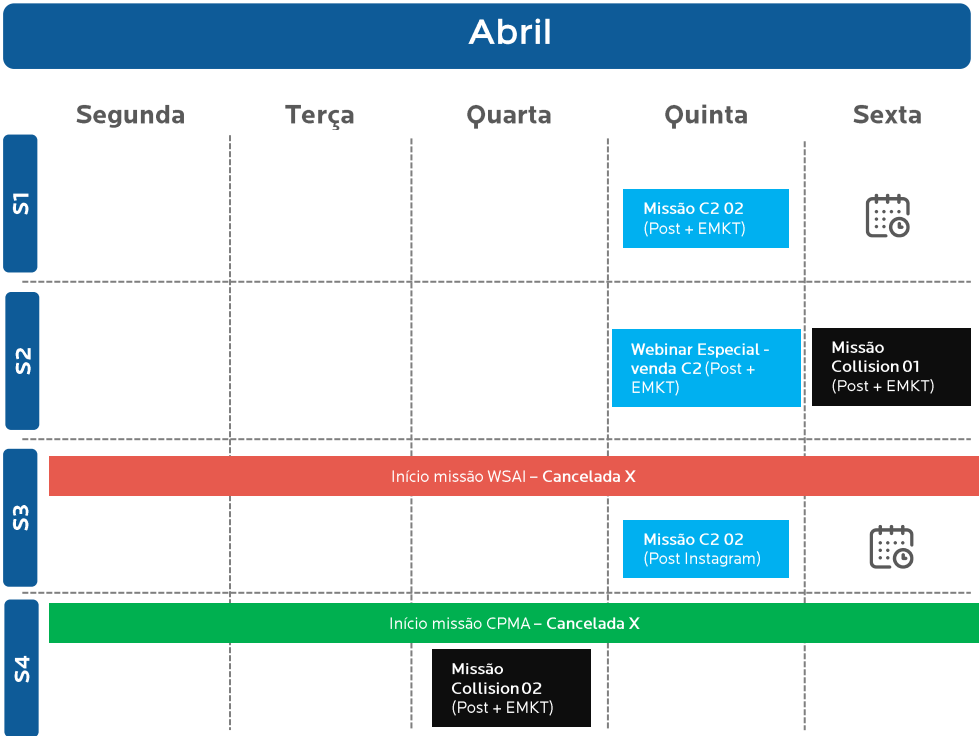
Abril

| | Segunda | Terça | Quarta | Quinta | Sexta |
|---|---|---|---|---|---|
| S1 | | | | Missão C2 02 (Post + EMKT) | |
| S2 | | | | Webinar Especial - venda C2 (Post + EMKT) | Missão Collision 01 (Post + EMKT) |
| S3 | | | | Missão C2 02 (Post Instagram) | |
| S4 | | | Missão Collision 02 (Post + EMKT) | | |

Início missão WSAI – Cancelada X

Início missão CPMA – Cancelada X